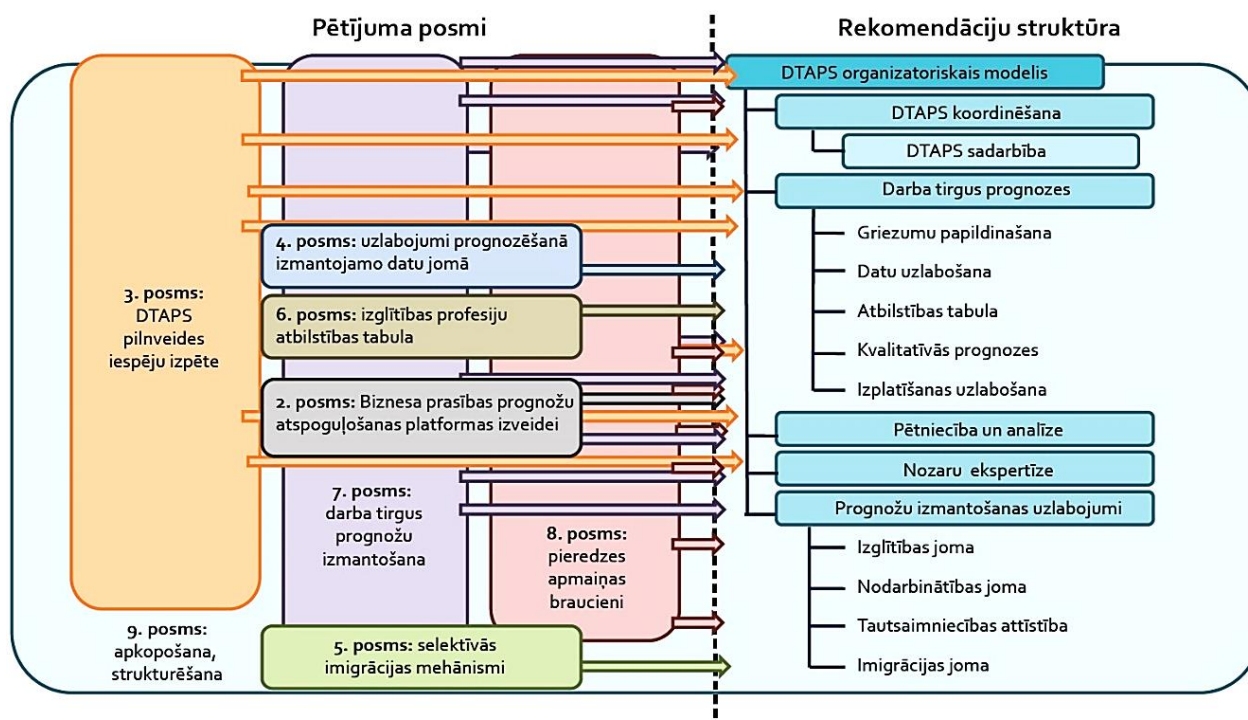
Pētījuma posmi

Rekomendāciju struktūra

3. posms: DTAPS pilnveides iespēju izpēte

4. posms: uzlabojumi prognozēšanā izmantojamo datu jomā

6. posms: izglītības profesiju atbilstības tabula

2. posms: Biznesa prasības prognožu atspoguļošanas platformas izveidei

7. posms: darba tirgus prognožu izmantošana

8. posms: pieredzes apmaiņas braucieni

9. posms: apkopošana, strukturēšana

5. posms: selektīvās imigrācijas mehānismi

DTAPS organizatoriskais modelis

DTAPS koordinēšana

DTAPS sadarbība

Darba tirgus prognozes

Griezumu papildināšana

Datu uzlabošana

Atbilstības tabula

Kvalitatīvās prognozes

Izplatīšanas uzlabošana

Pētniecība un analīze

Nozaru ekspertīze

Prognožu izmantošanas uzlabojumi

Izglītības joma

Nodarbinātības joma

Tautsaimniecības attīstība

Imigrācijas joma